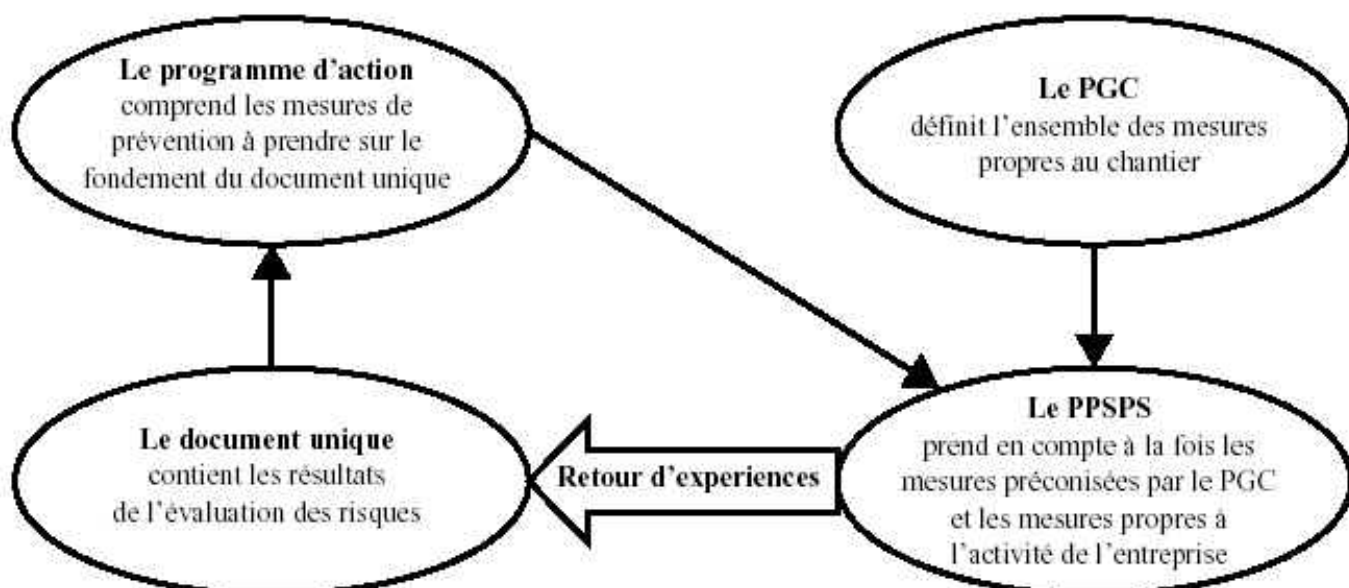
**Le programme d'action**
comprend les mesures de prévention à prendre sur le fondement du document unique

**Le PGC**
définit l'ensemble des mesures propres au chantier

**Le document unique**
contient les résultats de l'évaluation des risques

**Retour d'experiences**

**Le PPSPS**
prend en compte à la fois les mesures préconisées par le PGC et les mesures propres à l'activité de l'entreprise